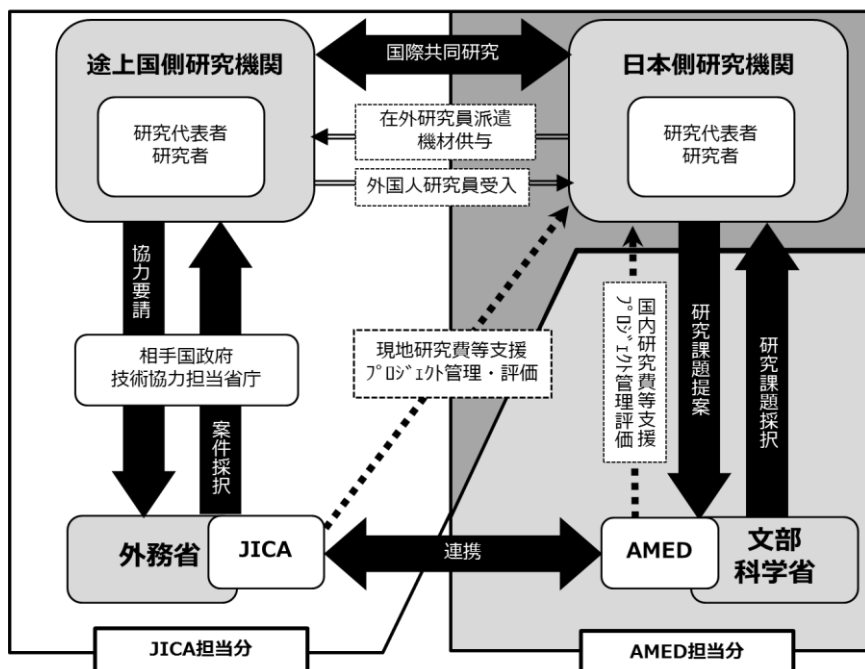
途上国側研究機関

研究代表者
研究者

国際共同研究

日本側研究機関

研究代表者
研究者

在外研究員派遣
機材供与

外国人研究員受入

協力要請

相手国政府
技術協力担当省庁

案件採択

現地研究費等支援
ﾌﾟﾛｼﾞｪｸﾄ管理・評価

国内研究費等支援
ﾌﾟﾛｼﾞｪｸﾄ管理評価

研究課題提案

研究課題採択

外務省

JICA

連携

AMED

文部
科学省

JICA担当分

AMED担当分